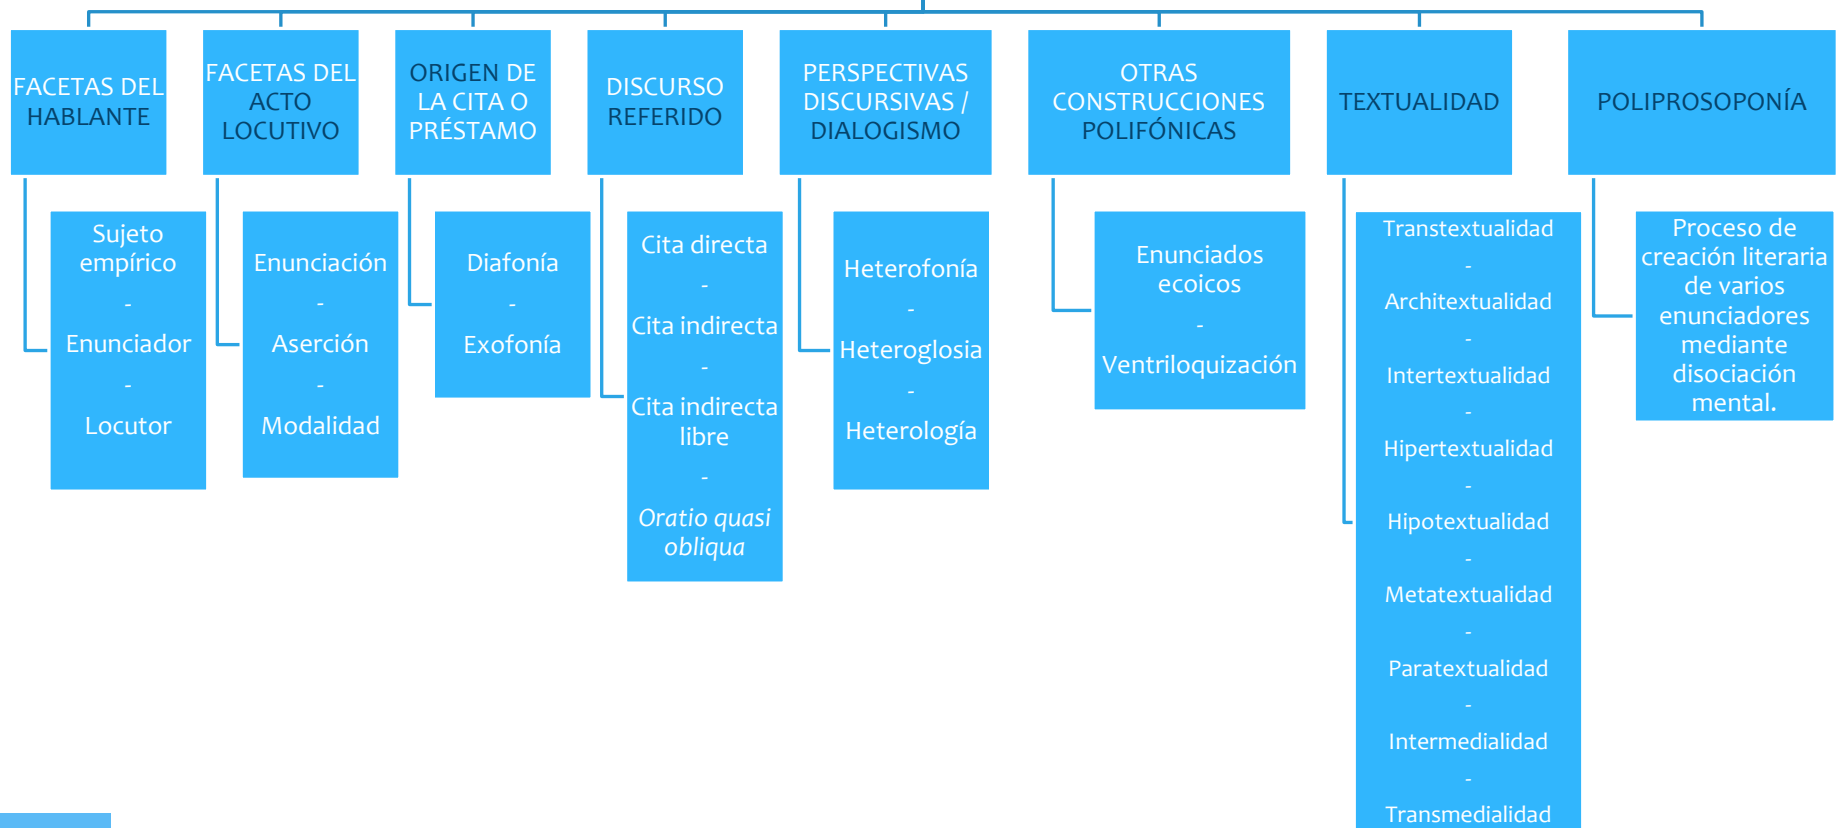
FACETAS DEL HABLANTE

Sujeto empírico
-
Enunciador
-
Locutor

FACETAS DEL ACTO LOCUTIVO

Enunciación
-
Aserción
-
Modalidad

ORIGEN DE LA CITA O PRÉSTAMO

Diafonía
-
Exofonía

DISCURSO REFERIDO

Cita directa
-
Cita indirecta
-
Cita indirecta libre
-
*Oratio quasi obliqua*

PERSPECTIVAS DISCURSIVAS / DIALOGISMO

Heterofonía
-
Heteroglosia
-
Heterología

OTRAS CONSTRUCCIONES POLIFÓNICAS

Enunciados ecoicos
-
Ventriloquización

TEXTUALIDAD

Transtextualidad
-
Architextualidad
-
Intertextualidad
-
Hipertextualidad
-
Hipotextualidad
-
Metatextualidad
-
Paratextualidad
-
Intermedialidad
-
Transmedialidad

POLIPROSOPONÍA

Proceso de creación literaria de varios enunciadores mediante disociación mental.